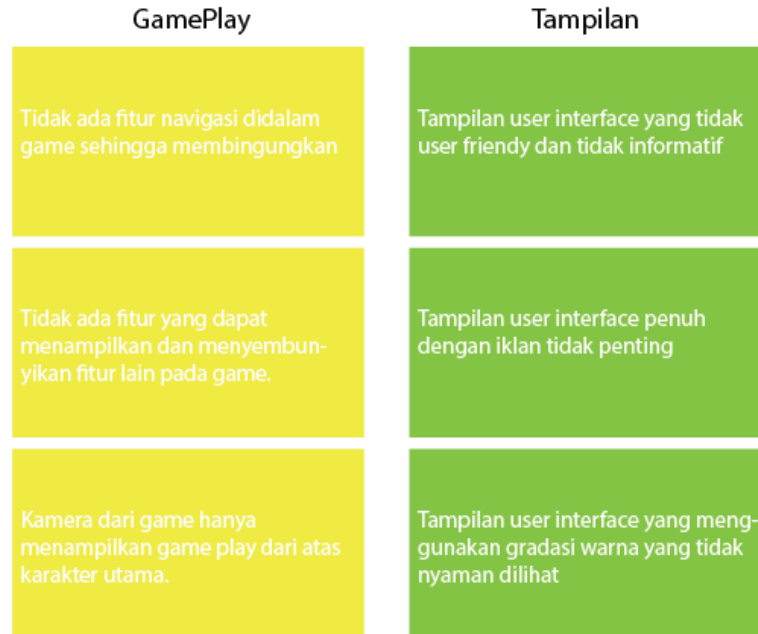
| GamePlay | Tampilan |
|---|---|
| Tidak ada fitur navigasi didalam game sehingga membingungkan | Tampilan user interface yang tidak user friendy dan tidak informatif |
| Tidak ada fitur yang dapat menampilkan dan menyembunyikan fitur lain pada game. | Tampilan user interface penuh dengan iklan tidak penting |
| Kamera dari game hanya menampilkan game play dari atas karakter utama. | Tampilan user interface yang menggunakan gradasi warna yang tidak nyaman dilihat |